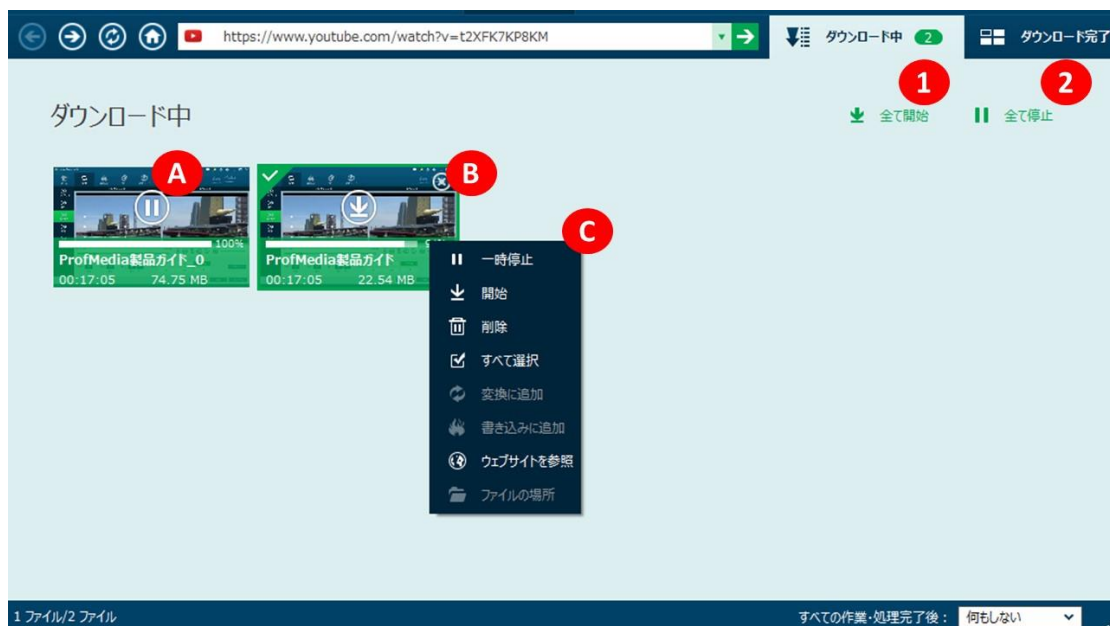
https://www.youtube.com/watch?v=t2XFK7KP8KM

ダウンロード中 2

ダウンロード完了

1

2

ダウンロード中

全て開始

全て停止

A

B

C

100%

ProfMedia製品ガイド_0

00:17:05 74.75 MB

ProfMedia製品ガイド

00:17:05 22.54 MB

一時停止

開始

削除

すべて選択

変換に追加

書き込みに追加

ウェブサイトを参照

ファイルの場所

1 ファイル/2 ファイル

すべての作業・処理完了後：

何もしない